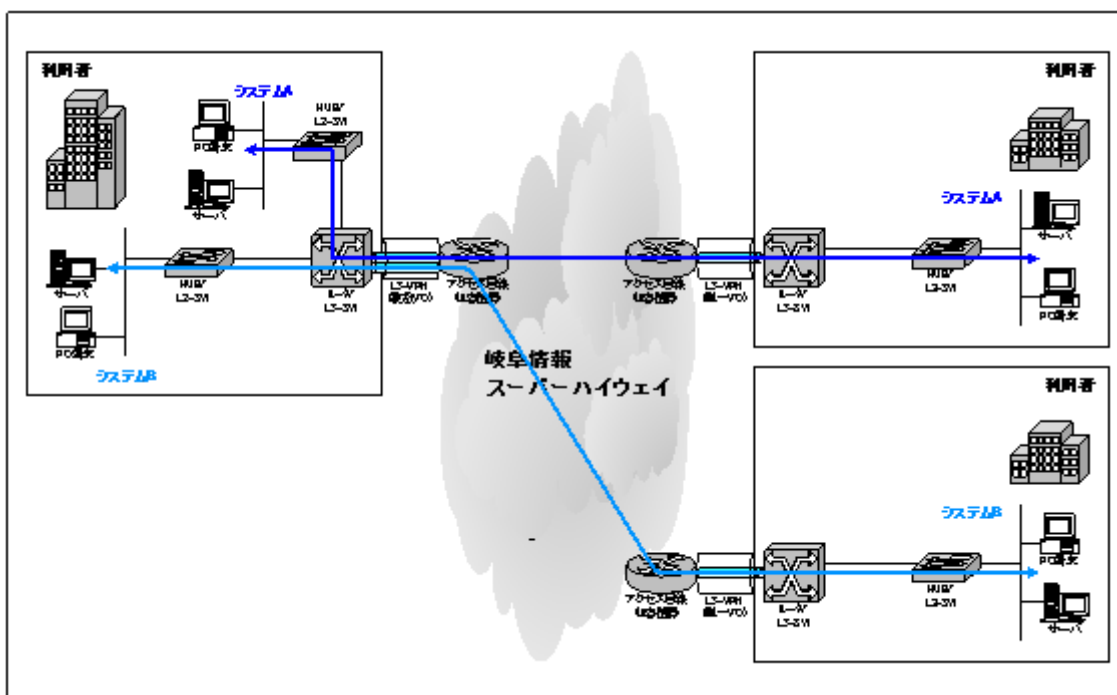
利用者

システムA

HUB/ L2-SW

PC端末

サーバ

サーバ

HUB/ L2-SW

PC端末

システムB

ルータ/ L3-SW

L3-VPN (複数VC)

アクセス回線 (U収容)

岐阜情報 スーパーハイウェイ

アクセス回線 (U収容)

L3-VPN (単一VC)

ルータ/ L3-SW

HUB/ L2-SW

利用者

システムA

サーバ

PC端末

利用者

システムB

PC端末

サーバ

アクセス回線 (U収容)

L3-VPN (単一VC)

ルータ/ L3-SW

HUB/ L2-SW